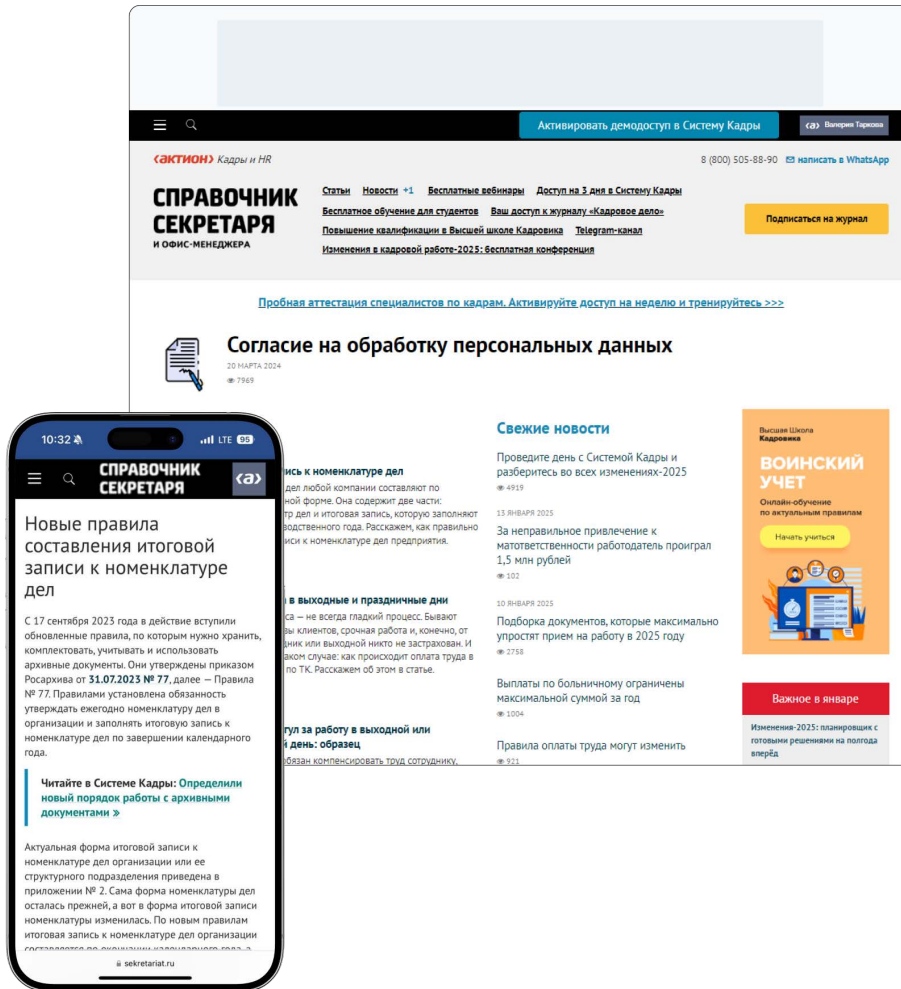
Активировать демодоступ в Систему Кадры

Валерия Таркова

«АКТИОН» Кадры и HR

8 (800) 505-88-90 написать в WhatsApp

СПРАВОЧНИК СЕКРЕТАРЯ И ОФИС-МЕНЕДЖЕРА

Статьи Новости +1 Бесплатные вебинары Доступ на 3 дня в Систему Кадры
Бесплатное обучение для студентов Ваш доступ к журналу «Кадровое дело»
Повышение квалификации в Высшей школе Кадровика Telegram-канал
Изменения в кадровой работе-2025: бесплатная конференция

Подписаться на журнал

Пробная аттестация специалистов по кадрам. Активируйте доступ на неделю и тренируйтесь >>>

Согласие на обработку персональных данных

20 МАРТА 2024

7969

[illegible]сь к номенклатуре дел
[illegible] дел любой компании составляют по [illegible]ной форме. Она содержит две части: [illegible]тр дел и итоговая запись, которую заполняют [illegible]водственного года. Расскажем, как правильно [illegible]иси к номенклатуре дел предприятия.

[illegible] в выходные и праздничные дни
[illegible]са — не всегда гладкий процесс. Бывают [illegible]ы клиентов, срочная работа и, конечно, от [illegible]дник или выходной никто не застрахован. И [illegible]аком случае: как происходит оплата труда в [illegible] по ТК. Расскажем об этом в статье.

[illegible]гул за работу в выходной или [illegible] день: образец
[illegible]обязан компенсировать труд сотруднику,

Свежие новости

Проведите день с Системой Кадры и разберитесь во всех изменениях-2025
4919

13 ЯНВАРЯ 2025
За неправильное привлечение к матответственности работодатель проиграл 1,5 млн рублей
102

10 ЯНВАРЯ 2025
Подборка документов, которые максимально упростят прием на работу в 2025 году
2758

Выплаты по больничному ограничены максимальной суммой за год
1004

Правила оплаты труда могут изменить
921

Высшая Школа Кадровика
ВОИНСКИЙ УЧЕТ
Онлайн-обучение по актуальным правилам
Начать учиться

Важное в январе
Изменения-2025: планировщик с готовыми решениями на полгода вперёд

10:32 LTE 95

СПРАВОЧНИК СЕКРЕТАРЯ

Новые правила составления итоговой записи к номенклатуре дел

С 17 сентября 2023 года в действие вступили обновленные правила, по которым нужно хранить, комплектовать, учитывать и использовать архивные документы. Они утверждены приказом Росархива от 31.07.2023 № 77, далее — Правила № 77. Правилами установлена обязанность утверждать ежегодно номенклатуру дел в организации и заполнять итоговую запись к номенклатуре дел по завершении календарного года.

Читайте в Системе Кадры: Определили новый порядок работы с архивными документами »

Актуальная форма итоговой записи к номенклатуре дел организации или ее структурного подразделения приведена в приложении № 2. Сама форма номенклатуры дел осталась прежней, а вот в форма итоговой записи номенклатуры изменилась. По новым правилам итоговая запись к номенклатуре дел организации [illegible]

sekretariat.ru